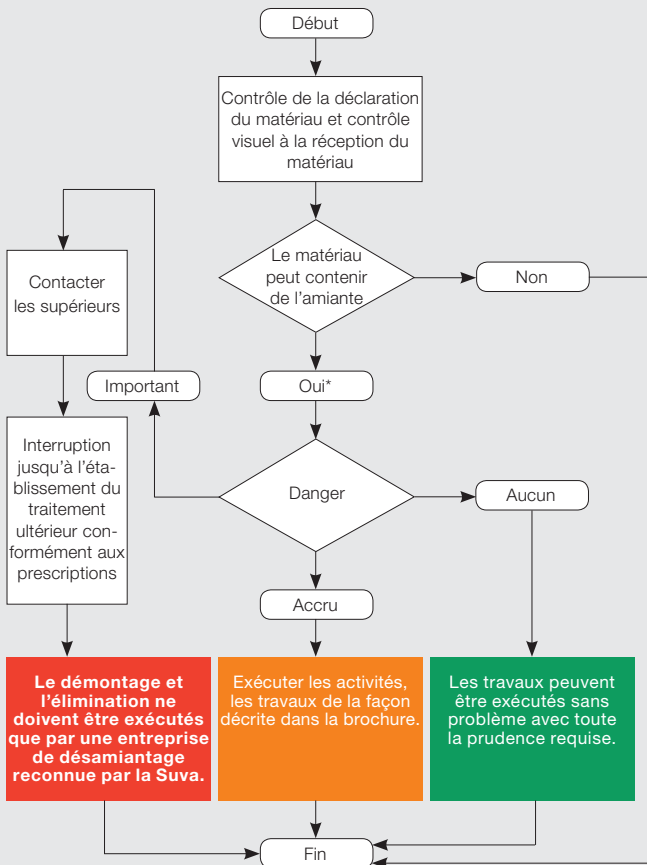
Début

Contrôle de la déclaration du matériau et contrôle visuel à la réception du matériau

Le matériau peut contenir de l'amiante

Non

Contacter les supérieurs

Important

Oui*

Interruption jusqu'à l'établissement du traitement ultérieur conformément aux prescriptions

Danger

Aucun

Accru

Le démontage et l'élimination ne doivent être exécutés que par une entreprise de désamiantage reconnue par la Suva.

Exécuter les activités, les travaux de la façon décrite dans la brochure.

Les travaux peuvent être exécutés sans problème avec toute la prudence requise.

Fin